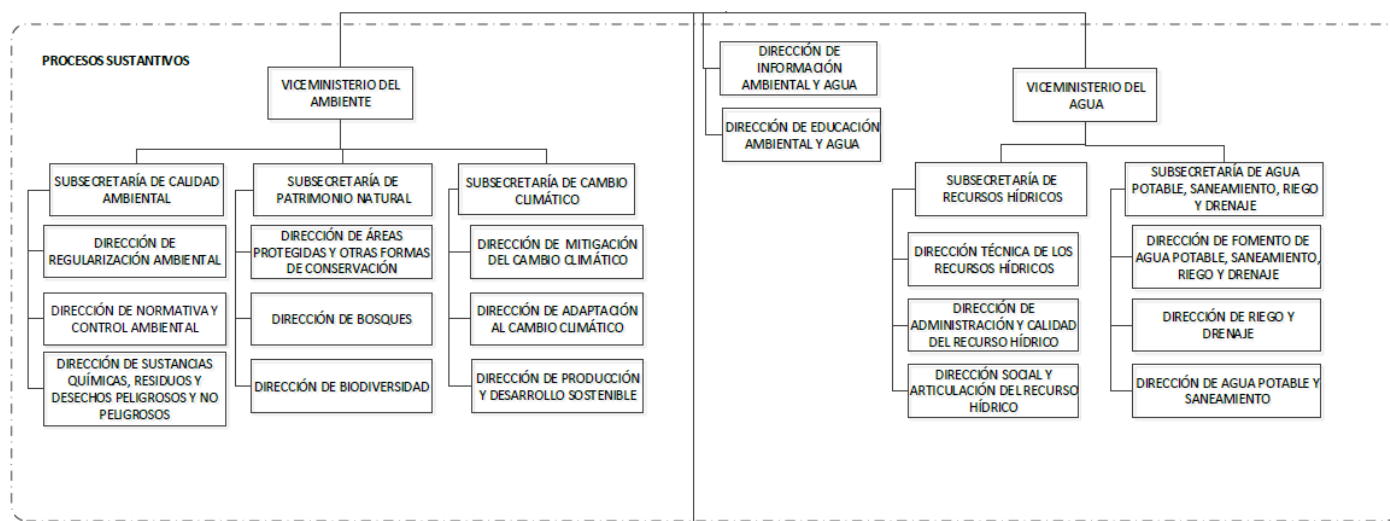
PROCESOS SUSTANTIVOS

VICEMINISTERIO DEL AMBIENTE

SUBSECRETARÍA DE CALIDAD AMBIENTAL

DIRECCIÓN DE REGULARIZACIÓN AMBIENTAL

DIRECCIÓN DE NORMATIVA Y CONTROL AMBIENTAL

DIRECCIÓN DE SUSTANCIAS QUÍMICAS, RESIDUOS Y DESECHOS PELIGROSOS Y NO PELIGROSOS

SUBSECRETARÍA DE PATRIMONIO NATURAL

DIRECCIÓN DE ÁREAS PROTEGIDAS Y OTRAS FORMAS DE CONSERVACIÓN

DIRECCIÓN DE BOSQUES

DIRECCIÓN DE BIODIVERSIDAD

SUBSECRETARÍA DE CAMBIO CLIMÁTICO

DIRECCIÓN DE MITIGACIÓN DEL CAMBIO CLIMÁTICO

DIRECCIÓN DE ADAPTACIÓN AL CAMBIO CLIMÁTICO

DIRECCIÓN DE PRODUCCIÓN Y DESARROLLO SOSTENIBLE

DIRECCIÓN DE INFORMACIÓN AMBIENTAL Y AGUA

DIRECCIÓN DE EDUCACIÓN AMBIENTAL Y AGUA

VICEMINISTERIO DEL AGUA

SUBSECRETARÍA DE RECURSOS HÍDRICOS

DIRECCIÓN TÉCNICA DE LOS RECURSOS HÍDRICOS

DIRECCIÓN DE ADMINISTRACIÓN Y CALIDAD DEL RECURSO HÍDRICO

DIRECCIÓN SOCIAL Y ARTICULACIÓN DEL RECURSO HÍDRICO

SUBSECRETARÍA DE AGUA POTABLE, SANEAMIENTO, RIEGO Y DRENAJE

DIRECCIÓN DE FOMENTO DE AGUA POTABLE, SANEAMIENTO, RIEGO Y DRENAJE

DIRECCIÓN DE RIEGO Y DRENAJE

DIRECCIÓN DE AGUA POTABLE Y SANEAMIENTO